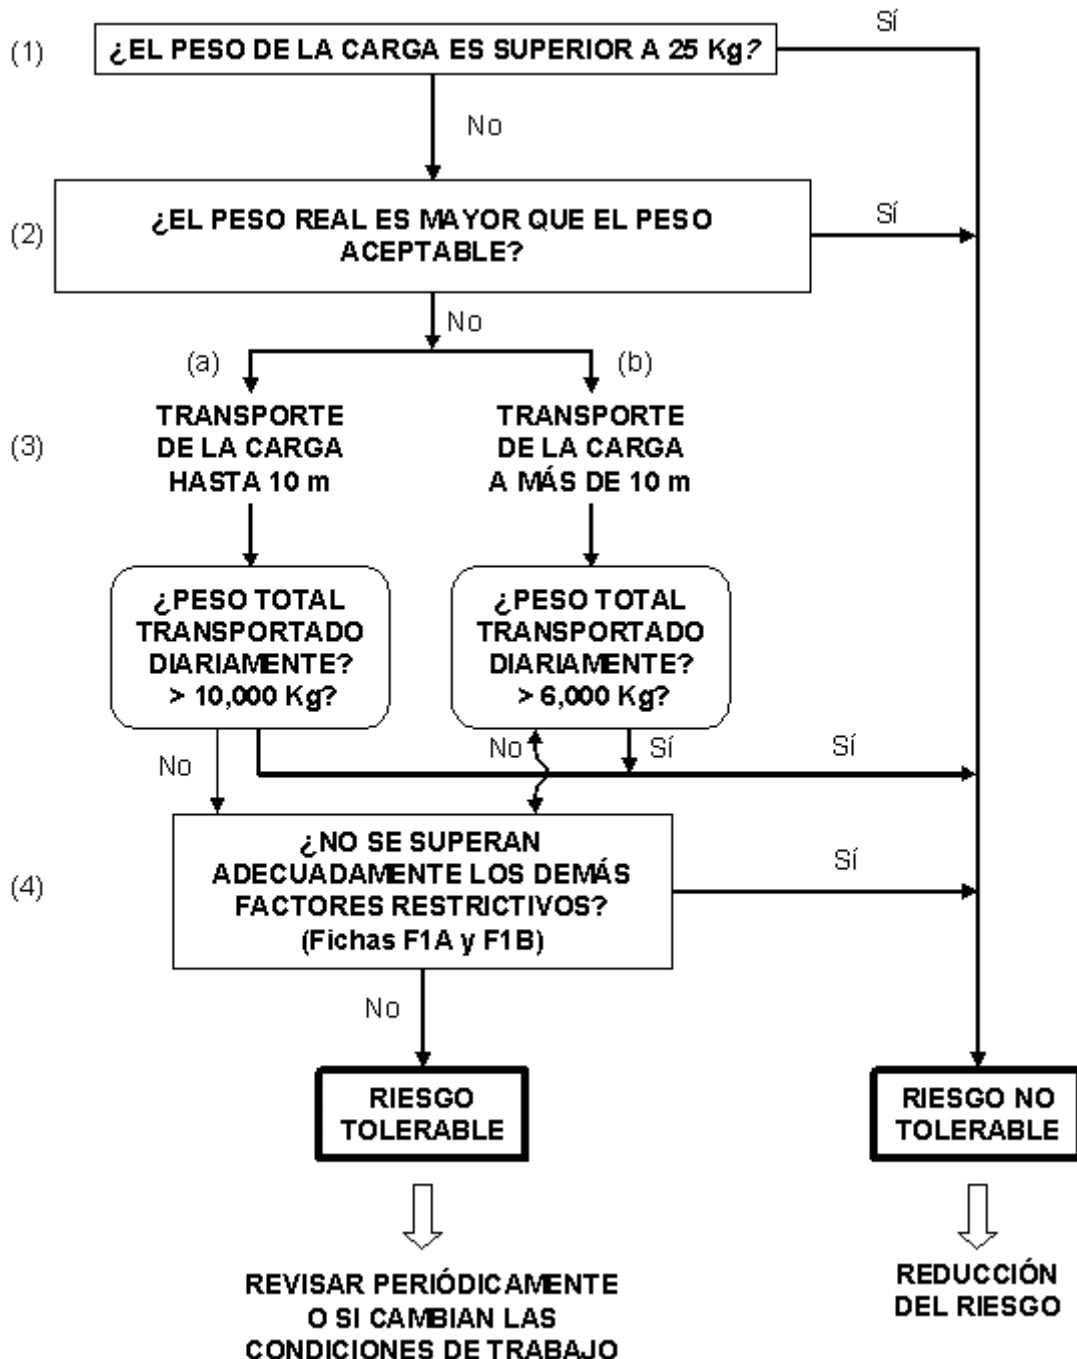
(1) ¿EL PESO DE LA CARGA ES SUPERIOR A 25 Kg?

Sí

No

(2) ¿EL PESO REAL ES MAYOR QUE EL PESO ACEPTABLE?

Sí

No

(a)

(b)

(3)

TRANSPORTE DE LA CARGA HASTA 10 m

TRANSPORTE DE LA CARGA A MÁS DE 10 m

¿PESO TOTAL TRANSPORTADO DIARIAMENTE? > 10,000 Kg?

¿PESO TOTAL TRANSPORTADO DIARIAMENTE? > 6,000 Kg?

No

No

Sí

Sí

(4) ¿NO SE SUPERAN ADECUADAMENTE LOS DEMÁS FACTORES RESTRICTIVOS? (Fichas F1A y F1B)

Sí

No

RIESGO TOLERABLE

RIESGO NO TOLERABLE

REVISAR PERIÓDICAMENTE O SI CAMBIAN LAS CONDICIONES DE TRABAJO

REDUCCIÓN DEL RIESGO